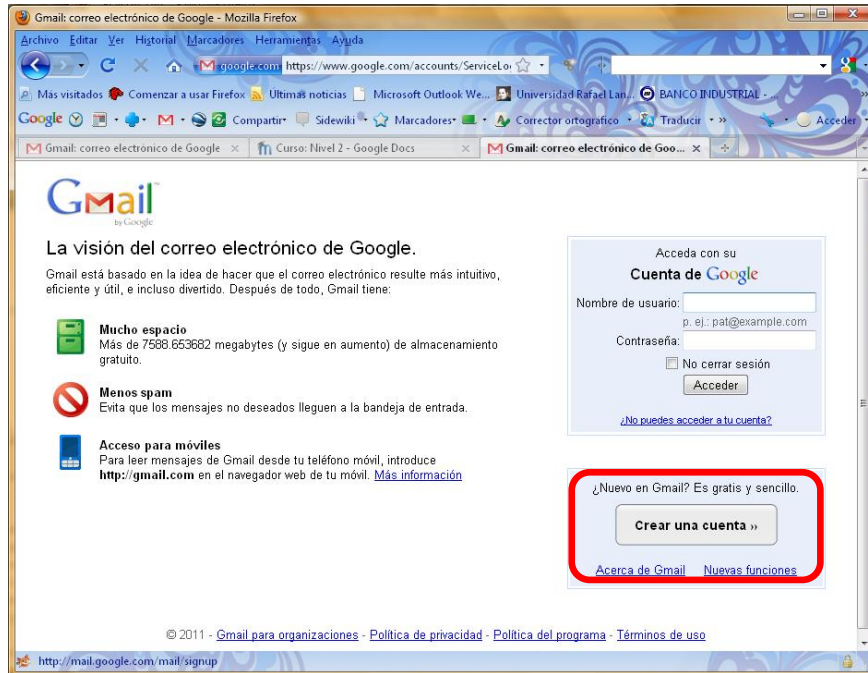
Gmail: correo electrónico de Google - Mozilla Firefox

Archivo Editar Ver Historial Marcadores Herramientas Ayuda

google.com https://www.google.com/accounts/ServiceLo

Más visitados Comenzar a usar Firefox Últimas noticias Microsoft Outlook We... Universidad Rafael Lan... BANCO INDUSTRIAL - ...

Google Compartir Sidewiki Marcadores Corrector ortográfico Traducir Acceder

Gmail: correo electrónico de Google | Curso: Nivel 2 - Google Docs | Gmail: correo electrónico de Goo...

Gmail by Google

La visión del correo electrónico de Google.

Gmail está basado en la idea de hacer que el correo electrónico resulte más intuitivo, eficiente y útil, e incluso divertido. Después de todo, Gmail tiene:

Mucho espacio
Más de 7588.653682 megabytes (y sigue en aumento) de almacenamiento gratuito.

Menos spam
Evita que los mensajes no deseados lleguen a la bandeja de entrada.

Acceso para móviles
Para leer mensajes de Gmail desde tu teléfono móvil, introduce **http://gmail.com** en el navegador web de tu móvil. Más información

Acceda con su
Cuenta de Google

Nombre de usuario:
p. ej.: pat@example.com
Contraseña:
No cerrar sesión
Acceder

¿No puedes acceder a tu cuenta?

¿Nuevo en Gmail? Es gratis y sencillo.
Crear una cuenta »
Acerca de Gmail Nuevas funciones

© 2011 - Gmail para organizaciones - Política de privacidad - Política del programa - Términos de uso

http://mail.google.com/mail/signup